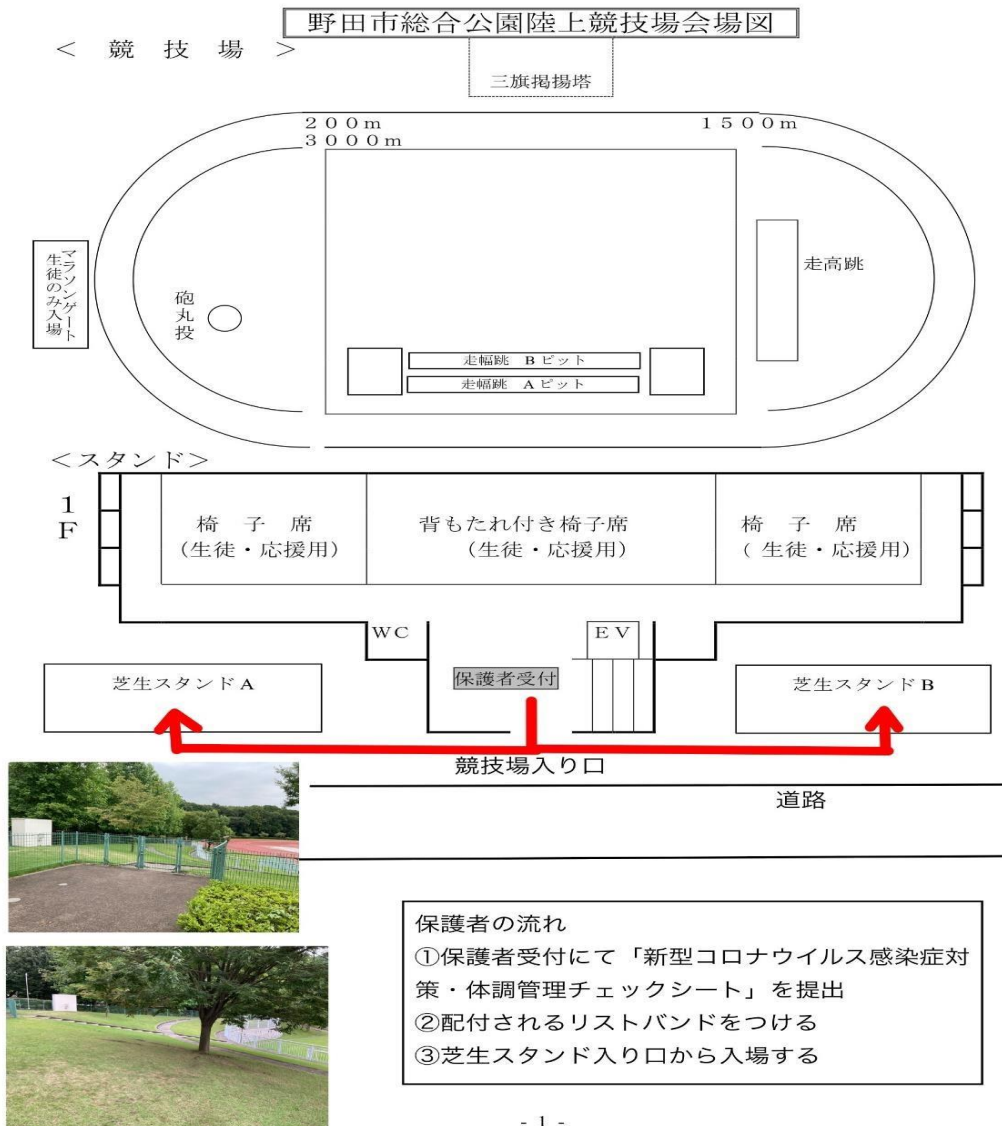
野田市総合公園陸上競技場会場図

＜ 競 技 場 ＞

三旗掲揚塔

２００m
３０００m

１５００m

マラソンゲート
生徒のみ入場

砲丸投

走高跳

走幅跳 Ｂピット
走幅跳 Ａピット

＜スタンド＞

１F

椅 子 席
（生徒・応援用）

背もたれ付き椅子席
（生徒・応援用）

椅 子 席
（ 生徒・応援用）

WC

EV

保護者受付

芝生スタンドA

芝生スタンドB

競技場入り口

道路

保護者の流れ
①保護者受付にて「新型コロナウイルス感染症対策・体調管理チェックシート」を提出
②配付されるリストバンドをつける
③芝生スタンド入り口から入場する

- 1 -